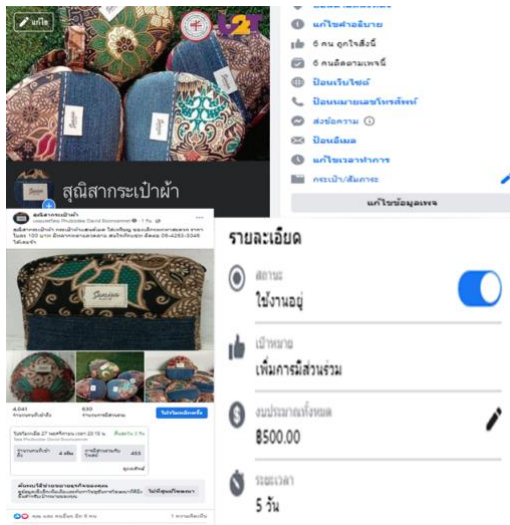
แก้ไข

สุณิสากระเป๋าผ้า

แก้ไขคำอธิบาย

6 คน ถูกใจสิ่งนี้

6 คนติดตามเพจนี้

ป้อนเว็บไซต์

ป้อนหมายเลขโทรศัพท์

ส่งข้อความ

ป้อนอีเมล

แก้ไขเวลาทำการ

กระเป๋า/สัมภาระ

แก้ไขข้อมูลเพจ

สุณิสากระเป๋าผ้า

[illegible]

4,041

630

รายละเอียด

สถานะ

ใช้งานอยู่

เป้าหมาย

เพิ่มการมีส่วนร่วม

งบประมาณทั้งหมด

฿500.00

ระยะเวลา

5 วัน